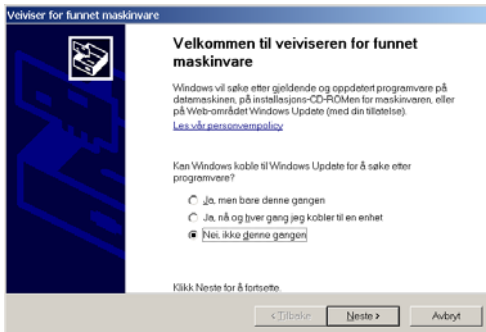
Veiviser for funnet maskinvare

Velkommen til veiviseren for funnet maskinvare

Windows vil søke etter gjeldende og oppdatert programvare på datamaskinen, på installasjons-CD-ROMen for maskinvaren, eller på Web-området Windows Update (med din tillatelse).

Les vår personvernpolicy

Kan Windows koble til Windows Update for å søke etter programvare?

Ja, men bare denne gangen

Ja, nå og hver gang jeg kobler til en enhet

Nei, ikke denne gangen

Klikk Neste for å fortsette.

< Tilbake

Neste >

Avbryt